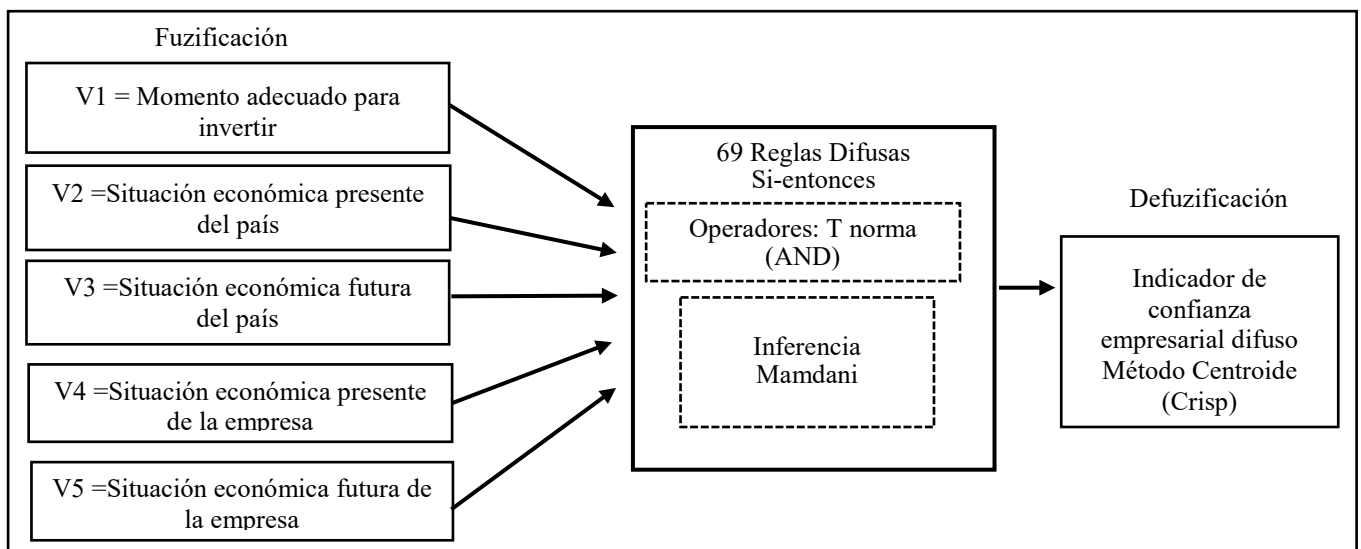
Fuzificación

V1 = Momento adecuado para invertir

V2 =Situación económica presente del país

V3 =Situación económica futura del país

V4 =Situación económica presente de la empresa

V5 =Situación económica futura de la empresa

69 Reglas Difusas Si-entonces

Operadores: T norma (AND)

Inferencia Mamdani

Defuzificación

Indicador de confianza empresarial difuso Método Centroide (Crisp)